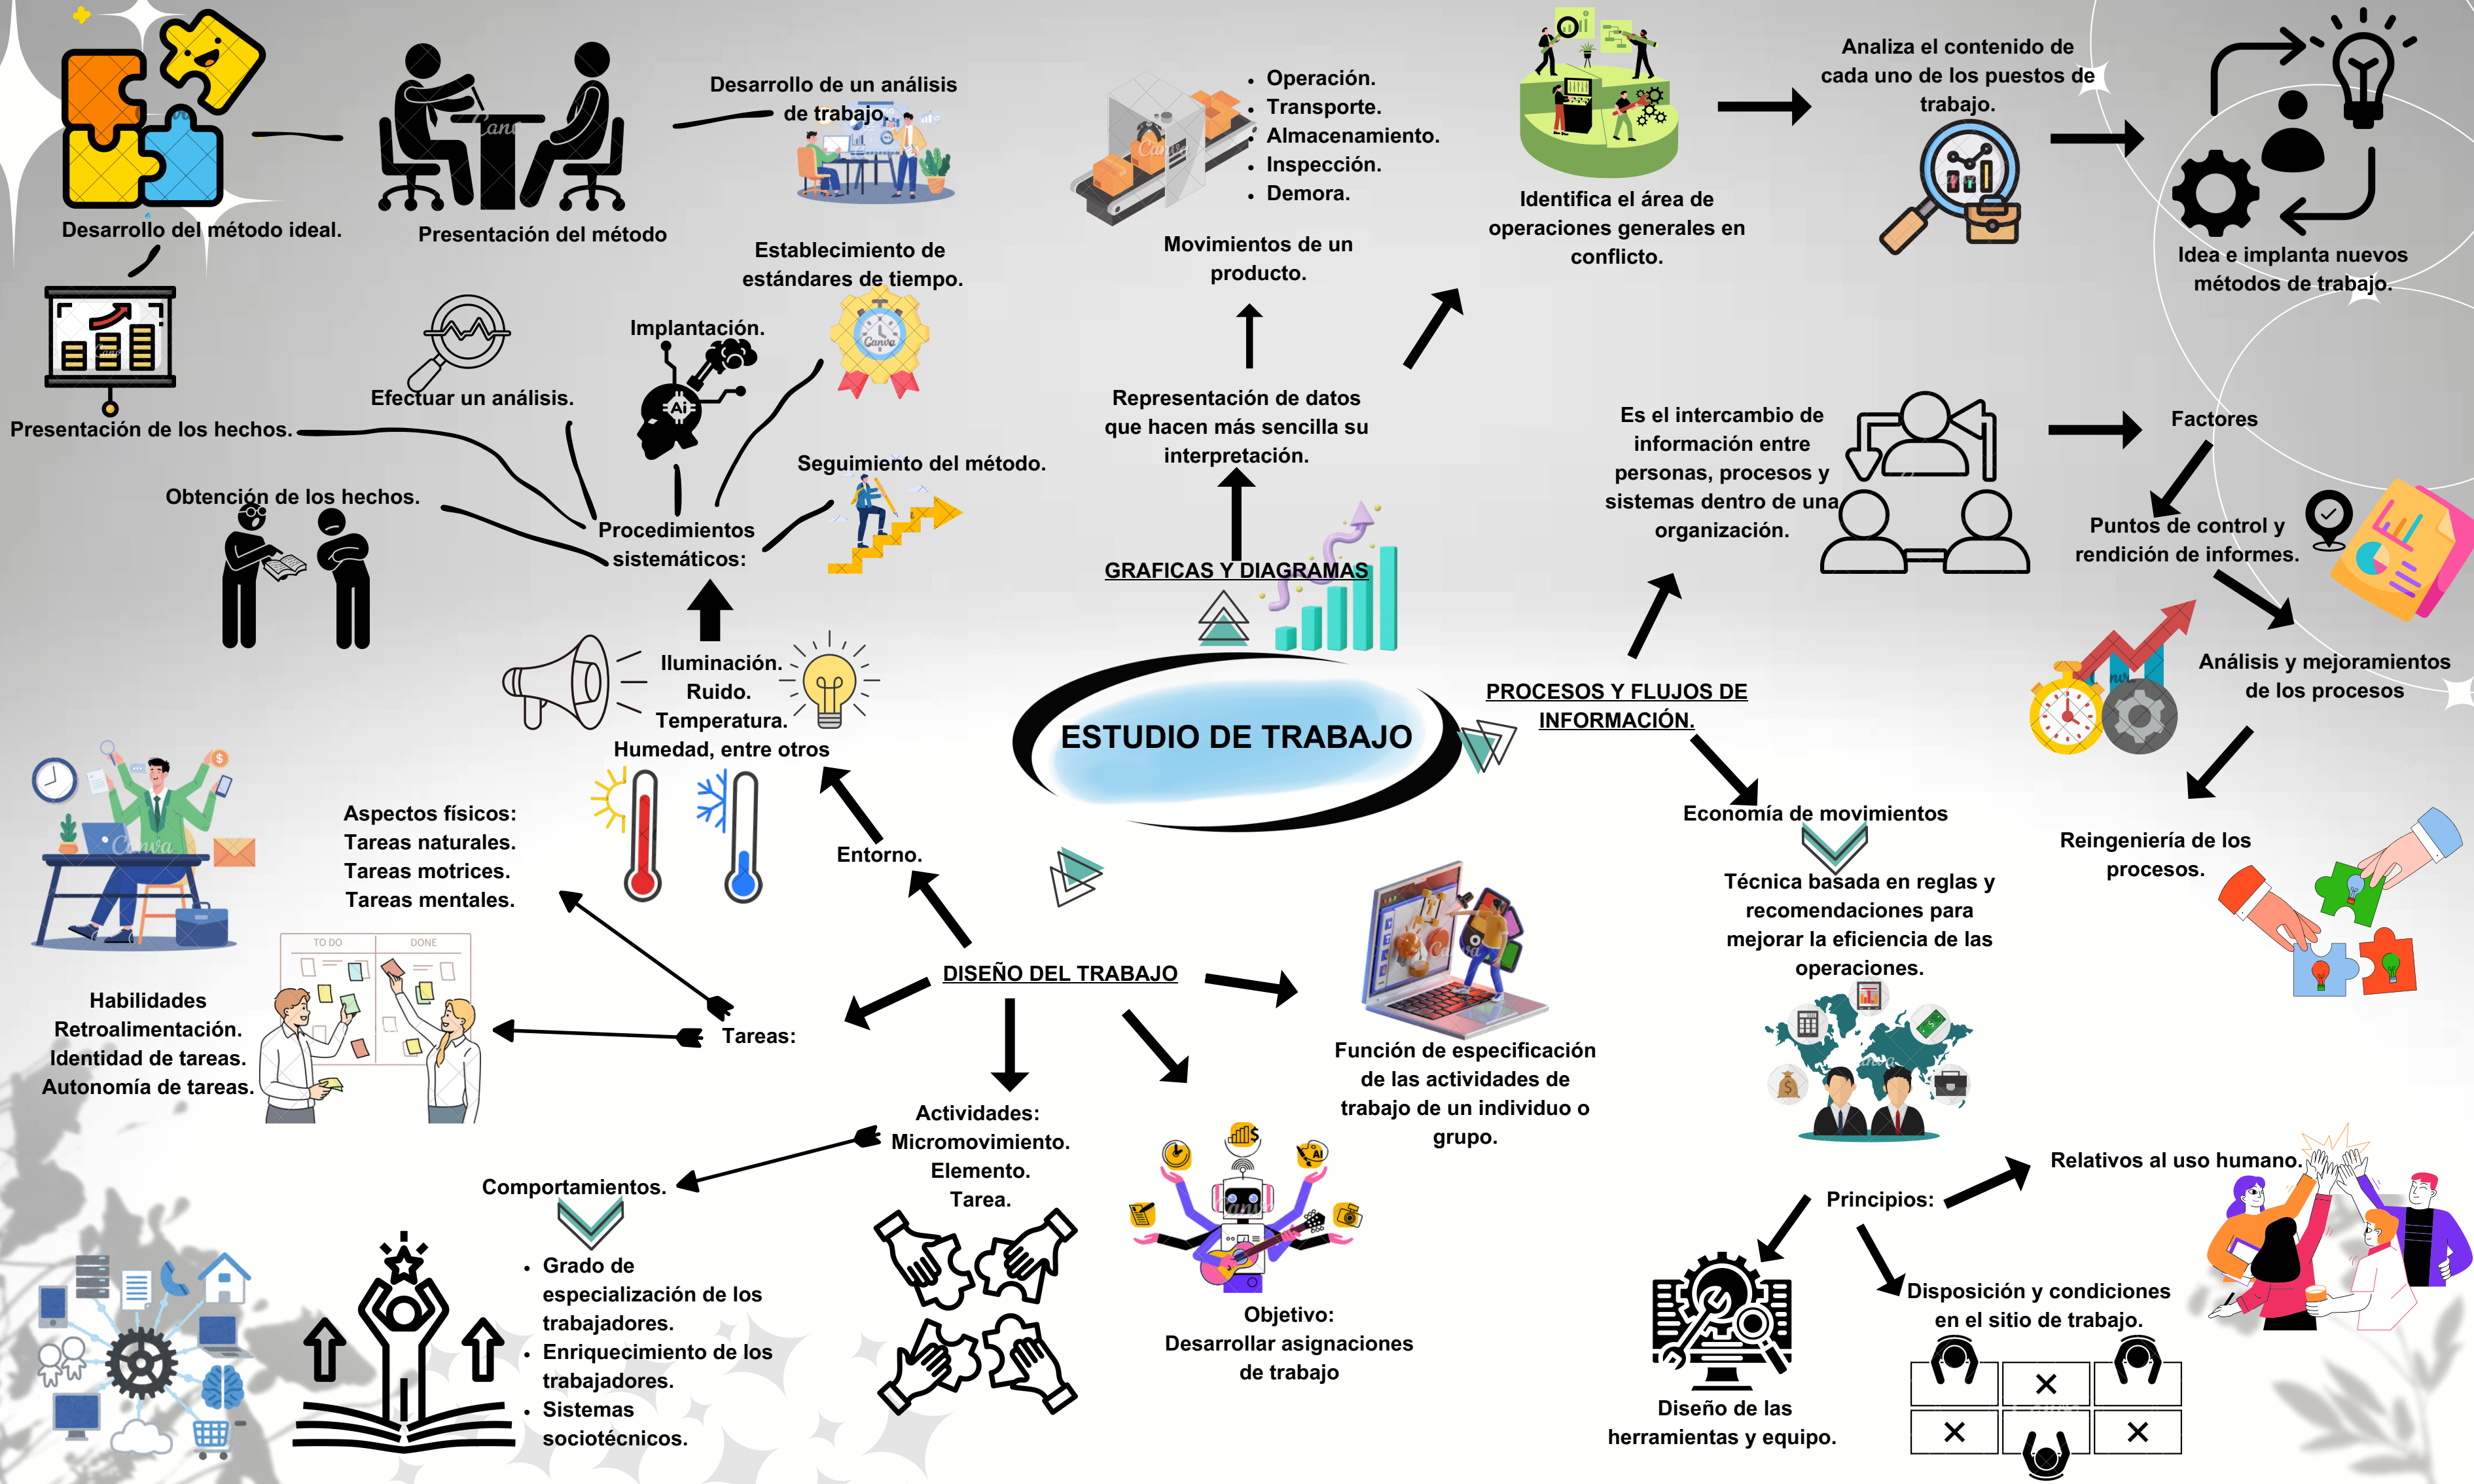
ESTUDIO DE TRABAJO

Desarrollo del método ideal.

Presentación del método

Desarrollo de un análisis de trabajo.

Presentación de los hechos.

Efectuar un análisis.

Implantación.

Establecimiento de estándares de tiempo.

Seguimiento del método.

Obtención de los hechos.

Procedimientos sistemáticos:

Iluminación.
Ruido.
Temperatura.
Humedad, entre otros

Entorno.

Aspectos físicos:
Tareas naturales.
Tareas motrices.
Tareas mentales.

Habilidades
Retroalimentación.
Identidad de tareas.
Autonomía de tareas.

TO DO
DONE

Tareas:

DISEÑO DEL TRABAJO

Actividades:
Micromovimiento.
Elemento.
Tarea.

Comportamientos.

• Grado de especialización de los trabajadores.
• Enriquecimiento de los trabajadores.
• Sistemas sociotécnicos.

Objetivo:
Desarrollar asignaciones de trabajo

Función de especificación de las actividades de trabajo de un individuo o grupo.

• Operación.
• Transporte.
• Almacenamiento.
• Inspección.
• Demora.

Movimientos de un producto.

Representación de datos que hacen más sencilla su interpretación.

GRAFICAS Y DIAGRAMAS

Identifica el área de operaciones generales en conflicto.

Analiza el contenido de cada uno de los puestos de trabajo.

Idea e implanta nuevos métodos de trabajo.

Es el intercambio de información entre personas, procesos y sistemas dentro de una organización.

Factores

Puntos de control y rendición de informes.

Análisis y mejoramientos de los procesos

PROCESOS Y FLUJOS DE INFORMACIÓN.

Reingeniería de los procesos.

Economía de movimientos

Técnica basada en reglas y recomendaciones para mejorar la eficiencia de las operaciones.

Principios:

Relativos al uso humano.

Disposición y condiciones en el sitio de trabajo.

Diseño de las herramientas y equipo.